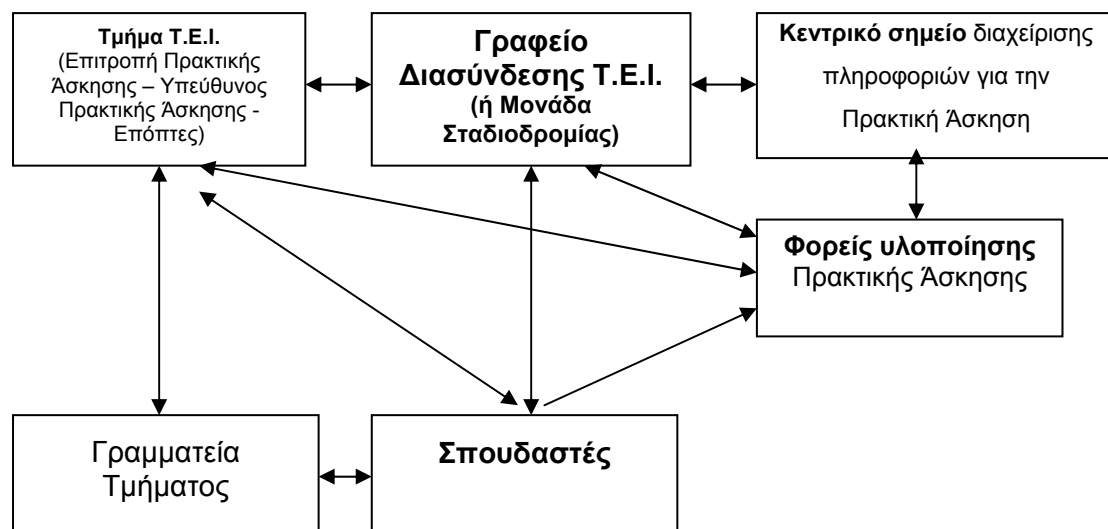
Τμήμα Τ.Ε.Ι.
(Επιτροπή Πρακτικής Άσκησης – Υπεύθυνος Πρακτικής Άσκησης - Επόπτες)

Γραφείο Διασύνδεσης Τ.Ε.Ι.
(ή Μονάδα Σταδιοδρομίας)

Κεντρικό σημείο διαχείρισης πληροφοριών για την Πρακτική Άσκηση

Φορείς υλοποίησης Πρακτικής Άσκησης

Γραμματεία Τμήματος

Σπουδαστές